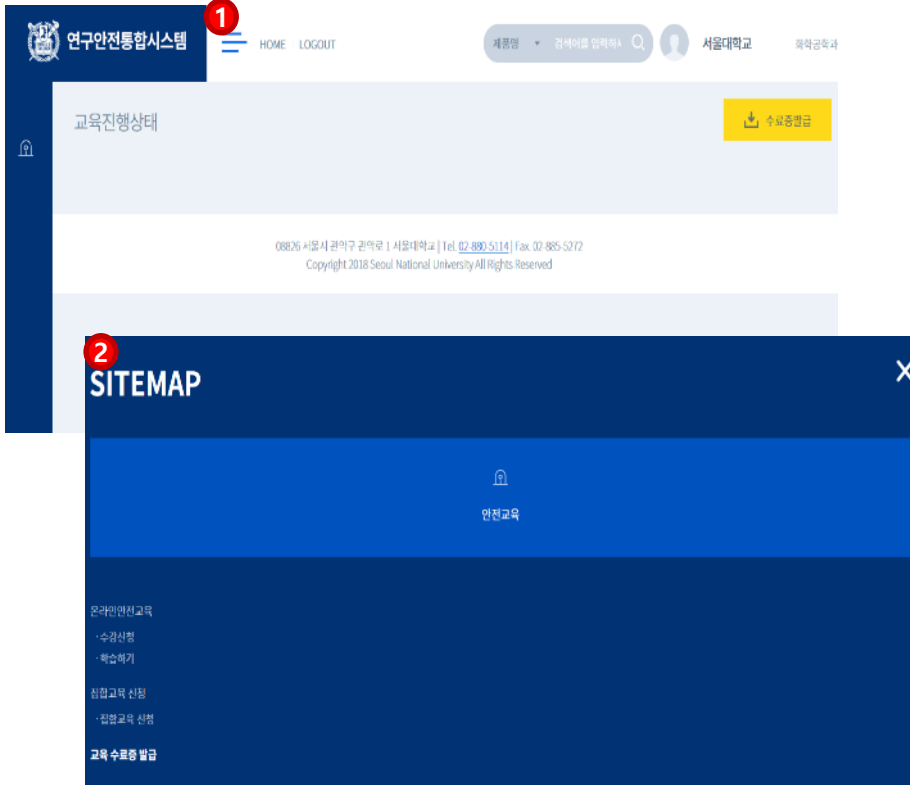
연구안전통합시스템

1

HOME LOGOUT

제품명 ▾ 검색어를 입력하세

서울대학교

화학공학과

교육진행상태

수료증발급

08826 서울시 관악구 관악로 1 서울대학교 | Tel. 02-880-5114 | Fax. 02-885-5272
Copyright 2018 Seoul National University All Rights Reserved

2

SITEMAP

안전교육

온라인안전교육

· 수강신청

· 학습하기

집합교육 신청

· 집합교육 신청

교육 수료증 발급